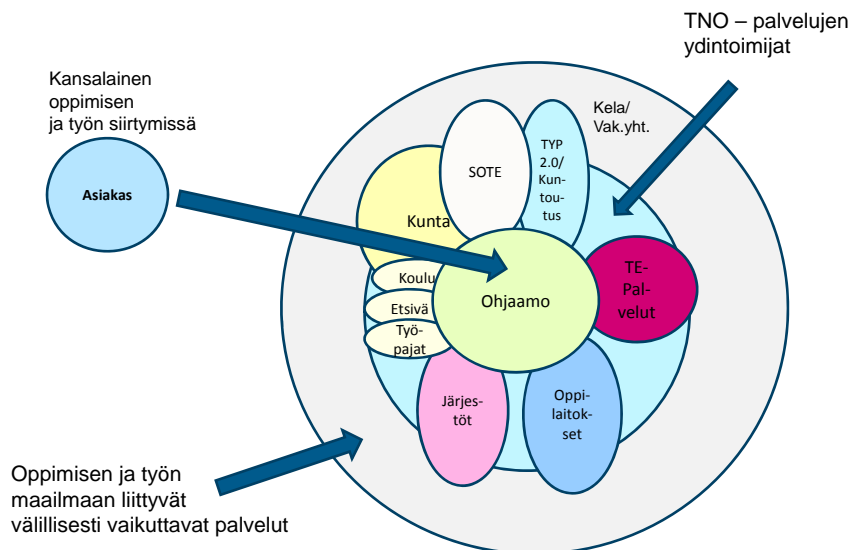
TNO – palvelujen ydintoimijat

Kansalainen oppimisen ja työn siirtymissä

Asiakas

Kela/ Vak.yht.

SOTE

TYP 2.0/ Kuntoutus

Kunta

Koulu

Etsivä

Työpajat

Ohjaamo

TE-Palvelut

Järjestöt

Oppilaitokset

Oppimisen ja työn maailmaan liittyvät välillisesti vaikuttavat palvelut